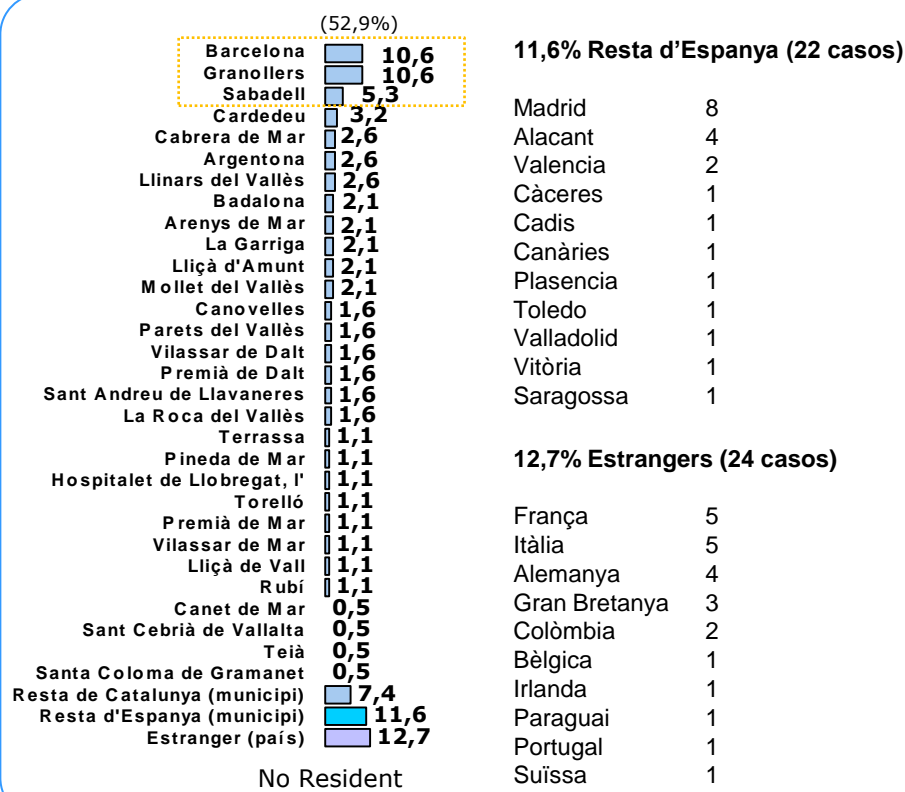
(52,9%)

| | |
|---|---|
| Barcelona | 10,6 |
| Granollers | 10,6 |
| Sabadell | 5,3 |
| Cardedeu | 3,2 |
| Cabrera de Mar | 2,6 |
| Argentona | 2,6 |
| Llinars del Vallès | 2,6 |
| Badalona | 2,1 |
| Arenys de Mar | 2,1 |
| La Garriga | 2,1 |
| Lliçà d'Amunt | 2,1 |
| Mollet del Vallès | 2,1 |
| Canovelles | 1,6 |
| Parets del Vallès | 1,6 |
| Vilassar de Dalt | 1,6 |
| Premià de Dalt | 1,6 |
| Sant Andreu de Llavaneres | 1,6 |
| La Roca del Vallès | 1,6 |
| Terrassa | 1,1 |
| Pineda de Mar | 1,1 |
| Hospitalet de Llobregat, l' | 1,1 |
| Torelló | 1,1 |
| Premià de Mar | 1,1 |
| Vilassar de Mar | 1,1 |
| Lliçà de Vall | 1,1 |
| Rubí | 1,1 |
| Canet de Mar | 0,5 |
| Sant Cebrià de Vallalta | 0,5 |
| Teià | 0,5 |
| Santa Coloma de Gramanet | 0,5 |
| Resta de Catalunya (municipi) | 7,4 |
| Resta d'Espanya (municipi) | 11,6 |
| Estranger (país) | 12,7 |

No Resident

11,6% Resta d'Espanya (22 casos)

| | |
|---|---|
| Madrid | 8 |
| Alacant | 4 |
| Valencia | 2 |
| Càceres | 1 |
| Cadis | 1 |
| Canàries | 1 |
| Plasencia | 1 |
| Toledo | 1 |
| Valladolid | 1 |
| Vitòria | 1 |
| Saragossa | 1 |

12,7% Estrangers (24 casos)

| | |
|---|---|
| França | 5 |
| Itàlia | 5 |
| Alemanya | 4 |
| Gran Bretanya | 3 |
| Colòmbia | 2 |
| Bèlgica | 1 |
| Irlanda | 1 |
| Paraguai | 1 |
| Portugal | 1 |
| Suïssa | 1 |